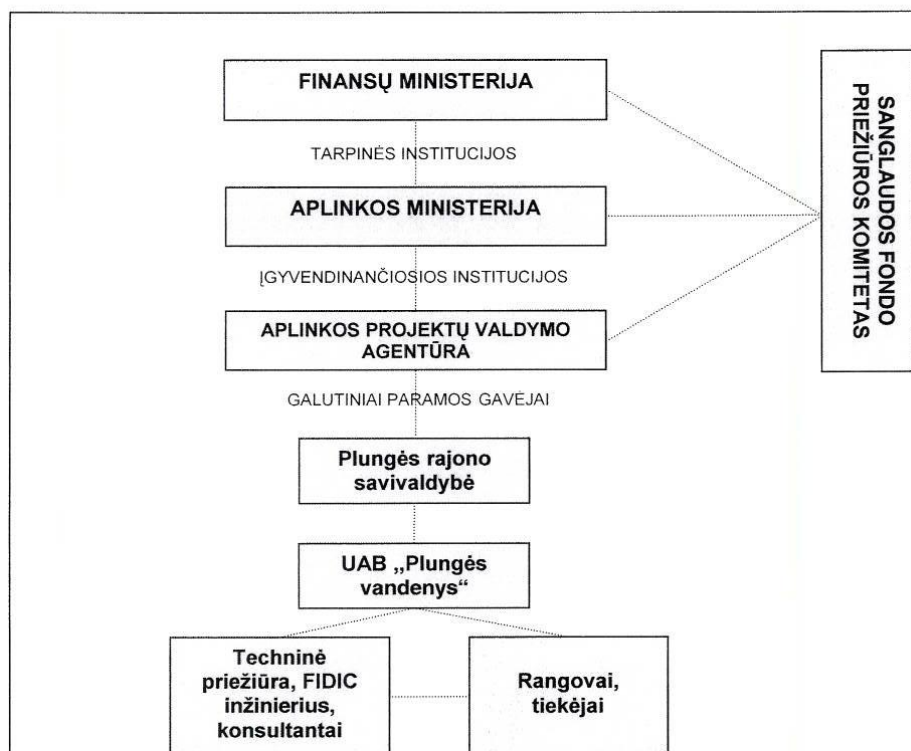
FINANSŲ MINISTERIJA

TARPINĖS INSTITUCIJOS

APLINKOS MINISTERIJA

ĮGYVENDINANČIOSIOS INSTITUCIJOS

APLINKOS PROJEKTŲ VALDYMO AGENTŪRA

GALUTINIAI PARAMOS GAVĖJAI

Plungės rajono savivaldybė

UAB „Plungės vandenys“

Techninė priežiūra, FIDIC inžinierius, konsultantai

Rangovai, tiekėjai

SANGLAUDOS FONDO PRIEŽIŪROS KOMITETAS